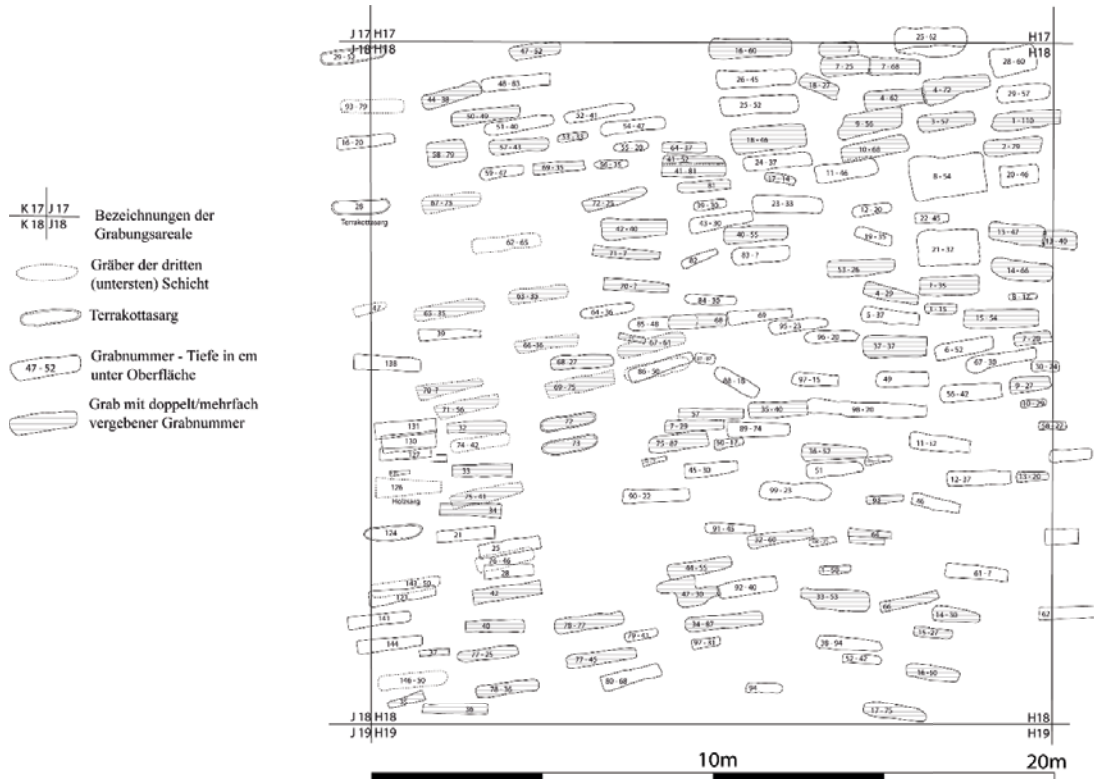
K 17 | J 17
K 18 | J18
Bezeichnungen der Grabungsareale

Gräber der dritten (untersten) Schicht

Terrakottasarg

47 - 52 Grabnummer - Tiefe in cm unter Oberfläche

Grab mit doppelt/mehrfach vergebener Grabnummer

J 17 H17
J 18 H18
H17
H18

J 18 H18
J 19 H19
H18
H19

10m
20m

47 - 52
16 - 60
7
25 - 52
28 - 60
29 - 57
48 - 85
26 - 45
7 - 25
7 - 68
18 - 27
44 - 38
93 - 79
25 - 52
4 - 85
4 - 72
29 - 57
50 - 49
32 - 41
51 - 40
54 - 47
9 - 56
3 - 57
1 - 115
16 - 20
57 - 43
33 - 32
18 - 68
10 - 68
2 - 78
38 - 70
55 - 22
64 - 37
41 - 52
24 - 37
59 - 67
89 - 35
56 - 35
41 - 83
11 - 66
8 - 54
20 - 46
17 - 14
81
87 - 25
72 - 25
90 - 55
23 - 33
12 - 20
26
Terrakottasarg
13 - 80
22 - 45
42 - 60
40 - 55
19 - 35
11 - 47
13 - 40
62 - 65
21 - 32
83 - ?
21 - ?
62
53 - 26
14 - 66
7 - 35
70 - ?
93 - 33
4 - 29
84 - 30
8 - 32
47
65 - 35
64 - 26
1 - 35
5 - 37
15 - 54
68
69
85 - 48
95 - 23
39
96 - 20
67 - 61
37 - 37
7 - 20
66 - 36
6 - 52
68 - 27
67 - 28
30 - 24
138
86 - 36
48 - 18
97 - 15
49
69 - 75
9 - 27
70 - ?
56 - 42
10 - 29
35 - 40
98 - 28
71 - 56
37
131
32
7 - 29
89 - 74
28 - 22
130
74 - 42
75 - 87
50 - 17
11 - 12
127
36 - 52
33
45 - 30
51
12 - 37
13 - 20
126
Holzsarg
75 - 63
34
60 - 22
99 - 23
92
124
21
91 - 65
62 - 60
25
26 - 46
28
88 - 55
61 - 7
143 - 50
92 - 40
47 - 30
127
42
33 - 53
66
14 - 30
141
40
78 - 77
34 - 67
15 - 27
62
79 - 61
97 - 31
144
37
27 - 25
77 - 45
38 - 94
12 - 42
36 - 90
148 - 30
80 - 68
94
78 - 36
38
17 - 75